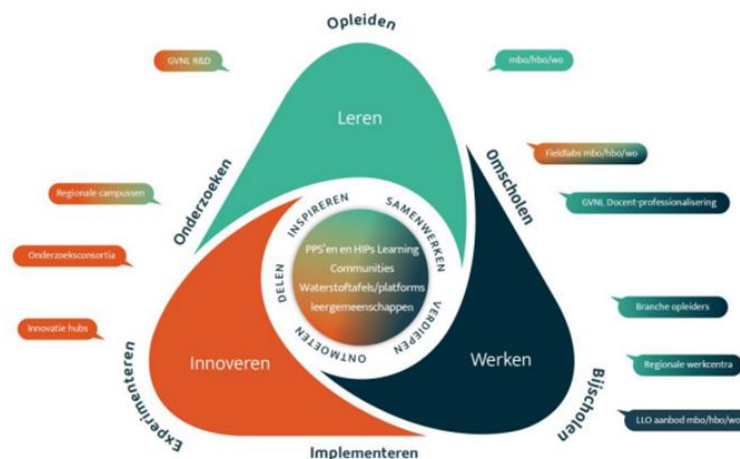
Opleiden

GVNL R&D

mbo/hbo/wo

Leren

Onderzoeken

Omscholen

Fieldlabs mbo/hbo/wo

Regionale campussen

GVNL Docent-professionalisering

INSPIREREN

SAMENWERKEN

DELEN

PPS'en en HIPs Learning Communities Waterstoftafels/platforms leergemeenschappen

VERDIEPEN

ONTMOETEN

Onderzoeksconsortia

Branche opleiders

Innovatie hubs

Innoveren

Werken

Regionale werkcentra

Experimenteren

Bijscholen

LLO aanbod mbo/hbo/wo

Implementeren